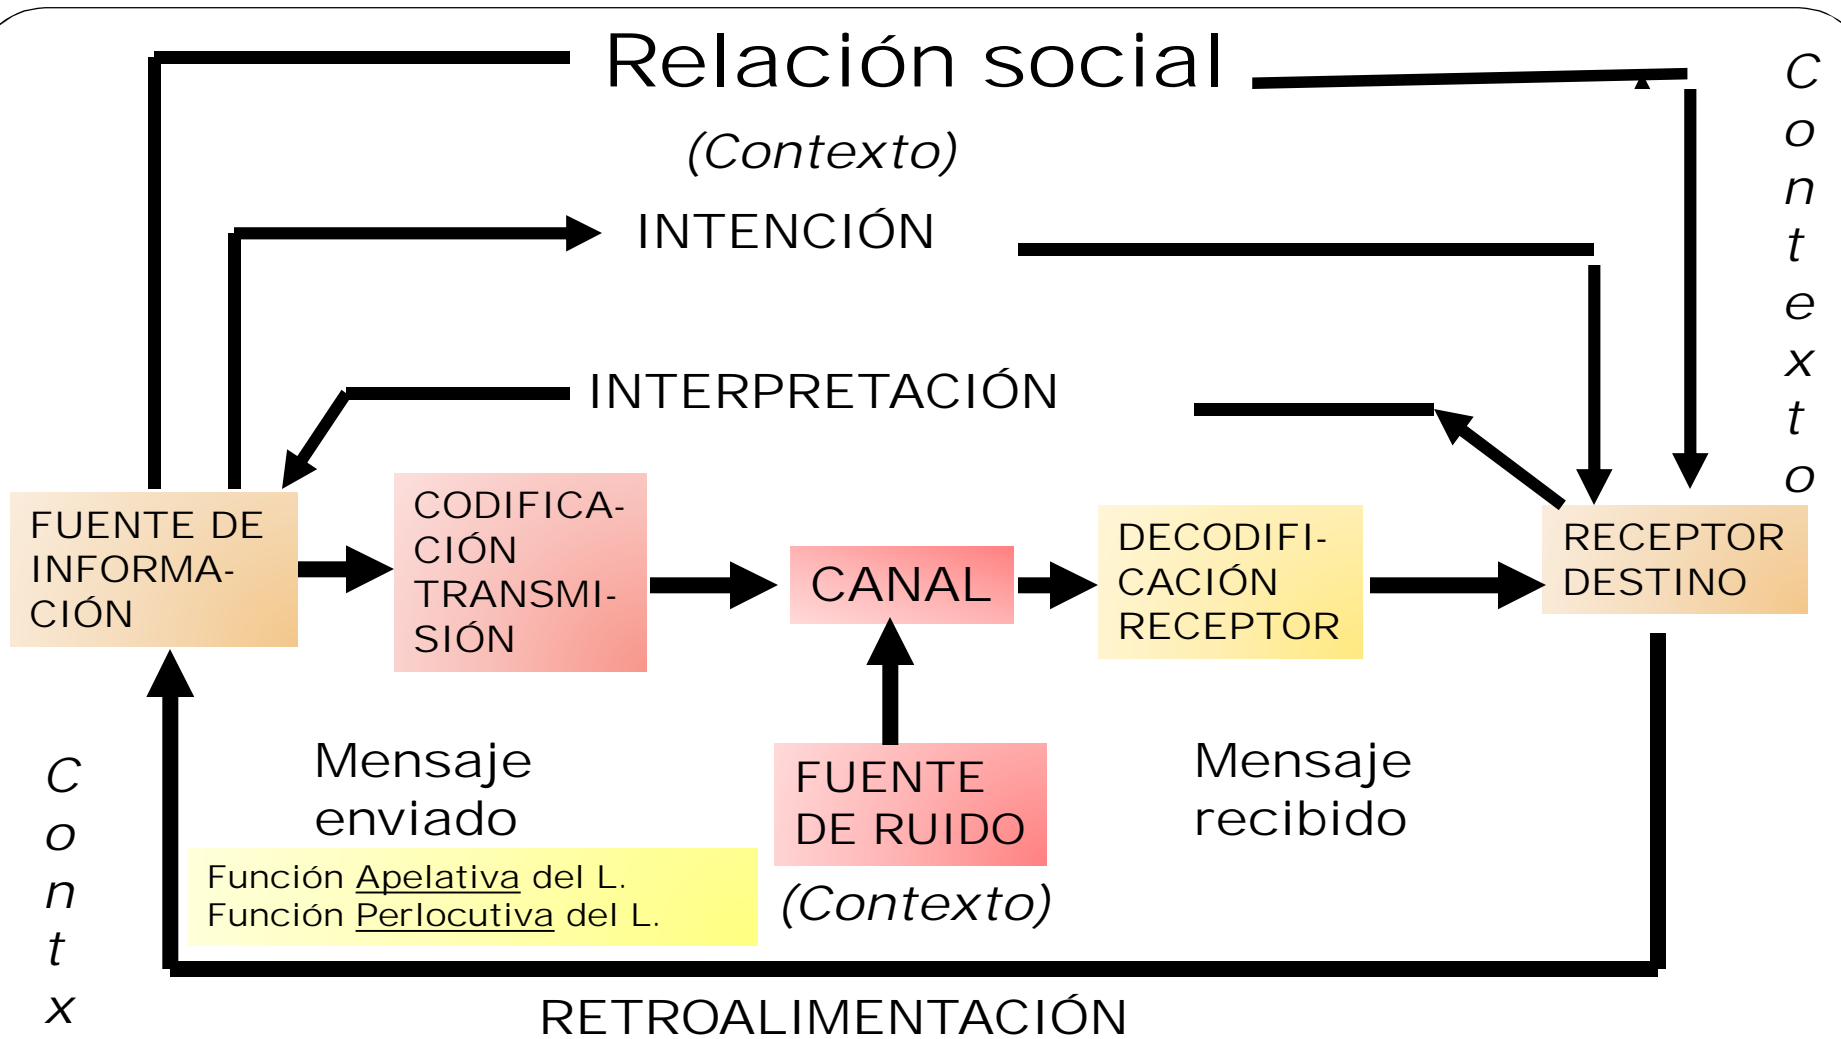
Relación social

(Contexto)

INTENCIÓN

INTERPRETACIÓN

C
o
n
t
e
x
t
o

FUENTE DE INFORMACIÓN

CODIFICACIÓN TRANSMISIÓN

CANAL

DECODIFICACIÓN RECEPTOR

RECEPTOR DESTINO

Mensaje enviado

FUENTE DE RUIDO

Mensaje recibido

Función Apelativa del L.
Función Perlocutiva del L.

(Contexto)

C
o
n
t
x

RETROALIMENTACIÓN